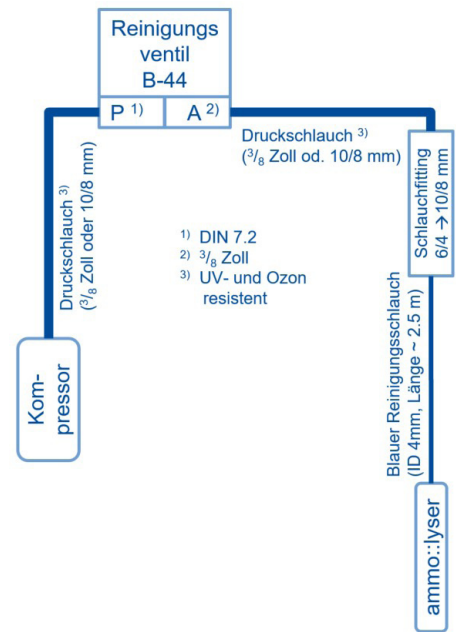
Reinigungs ventil B-44

P $^{1)}$

A $^{2)}$

Druckschlauch $^{3)}$
($^{3}/_{8}$ Zoll od. 10/8 mm)

Druckschlauch $^{3)}$
($^{3}/_{8}$ Zoll oder 10/8 mm)

Schlauchfitting
6/4 → 10/8 mm

$^{1)}$ DIN 7.2
$^{2)}$ $^{3}/_{8}$ Zoll
$^{3)}$ UV- und Ozon resistent

Blauer Reinigungsschlauch
(ID 4mm, Länge ~ 2.5 m)

Kom-
pressor

ammo::lyser